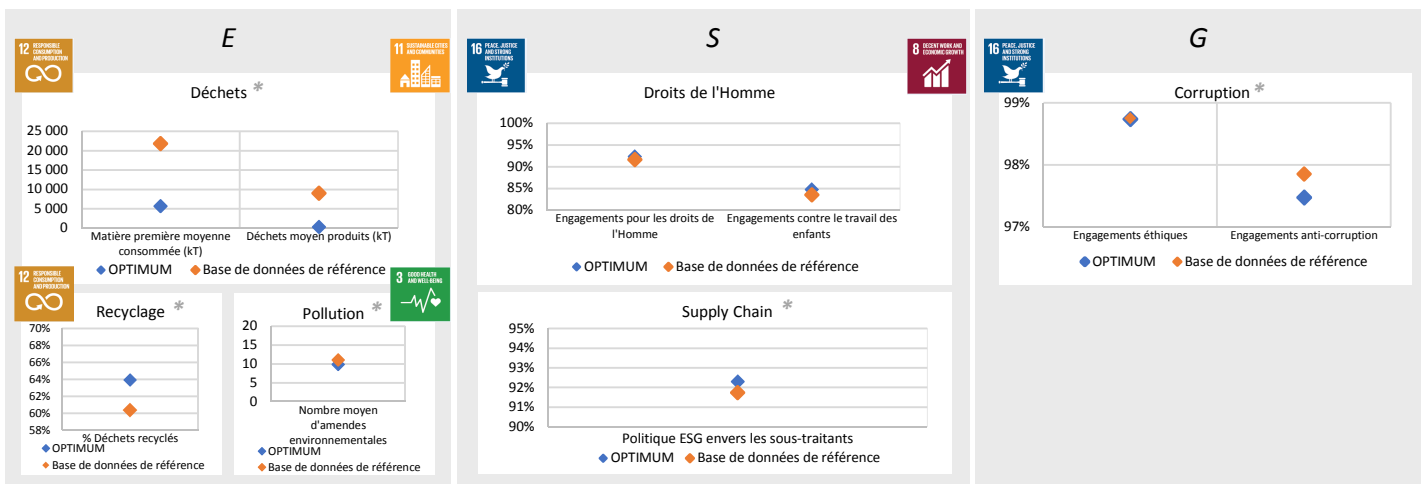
E

12 RESPONSIBLE CONSUMPTION AND PRODUCTION

11 SUSTAINABLE CITIES AND COMMUNITIES

Déchets *

25 000
20 000
15 000
10 000
5 000
0

Matière première moyenne consommée (kT)
Déchets moyen produits (kT)

◆ OPTIMUM ◆ Base de données de référence

12 RESPONSIBLE CONSUMPTION AND PRODUCTION

Recyclage *

70%
68%
66%
64%
62%
60%
58%

% Déchets recyclés

◆ OPTIMUM
◆ Base de données de référence

3 GOOD HEALTH AND WELL-BEING

Pollution *

20
15
10
5
0

Nombre moyen d'amendes environnementales

◆ OPTIMUM
◆ Base de données de référence

S

16 PEACE, JUSTICE AND STRONG INSTITUTIONS

8 DECENT WORK AND ECONOMIC GROWTH

Droits de l'Homme

100%
95%
90%
85%
80%

Engagements pour les droits de l'Homme
Engagements contre le travail des enfants

◆ OPTIMUM ◆ Base de données de référence

Supply Chain *

95%
94%
93%
92%
91%
90%

Politique ESG envers les sous-traitants

◆ OPTIMUM ◆ Base de données de référence

G

16 PEACE, JUSTICE AND STRONG INSTITUTIONS

Corruption *

99%
98%
97%

Engagements éthiques
Engagements anti-corruption

◆ OPTIMUM ◆ Base de données de référence